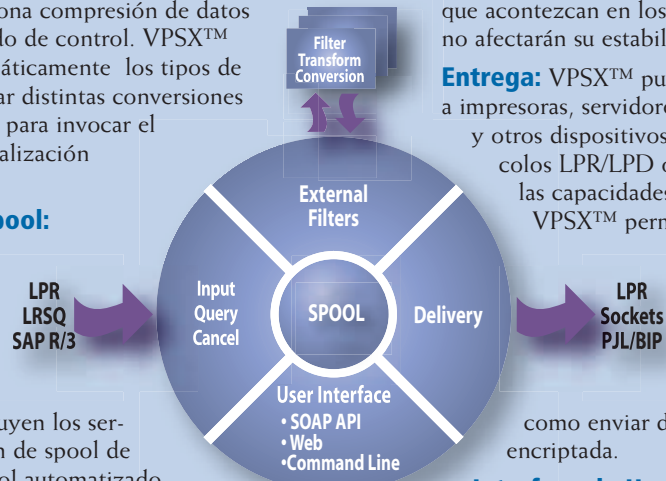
ona compresión de datos do de control. VPSX™ áticamente los tipos de ar distintas conversiones para invocar el alización

pool:

LPR
LRSQ
SAP R/3

uyen los ser- n de spool de ol automatizado

Filter
Transform
Conversion

External Filters

Input
Query
Cancel

SPOOL

Delivery

User Interface
• SOAP API
• Web
•Command Line

que acontezcan en los no afectarán su estabil

Entrega: VPSX™ pu a impresoras, servidore y otros dispositivos colos LPR/LPD las capacidades VPSX™ perm

LPR
Sockets
PJL/BIP

como enviar d encriptada.